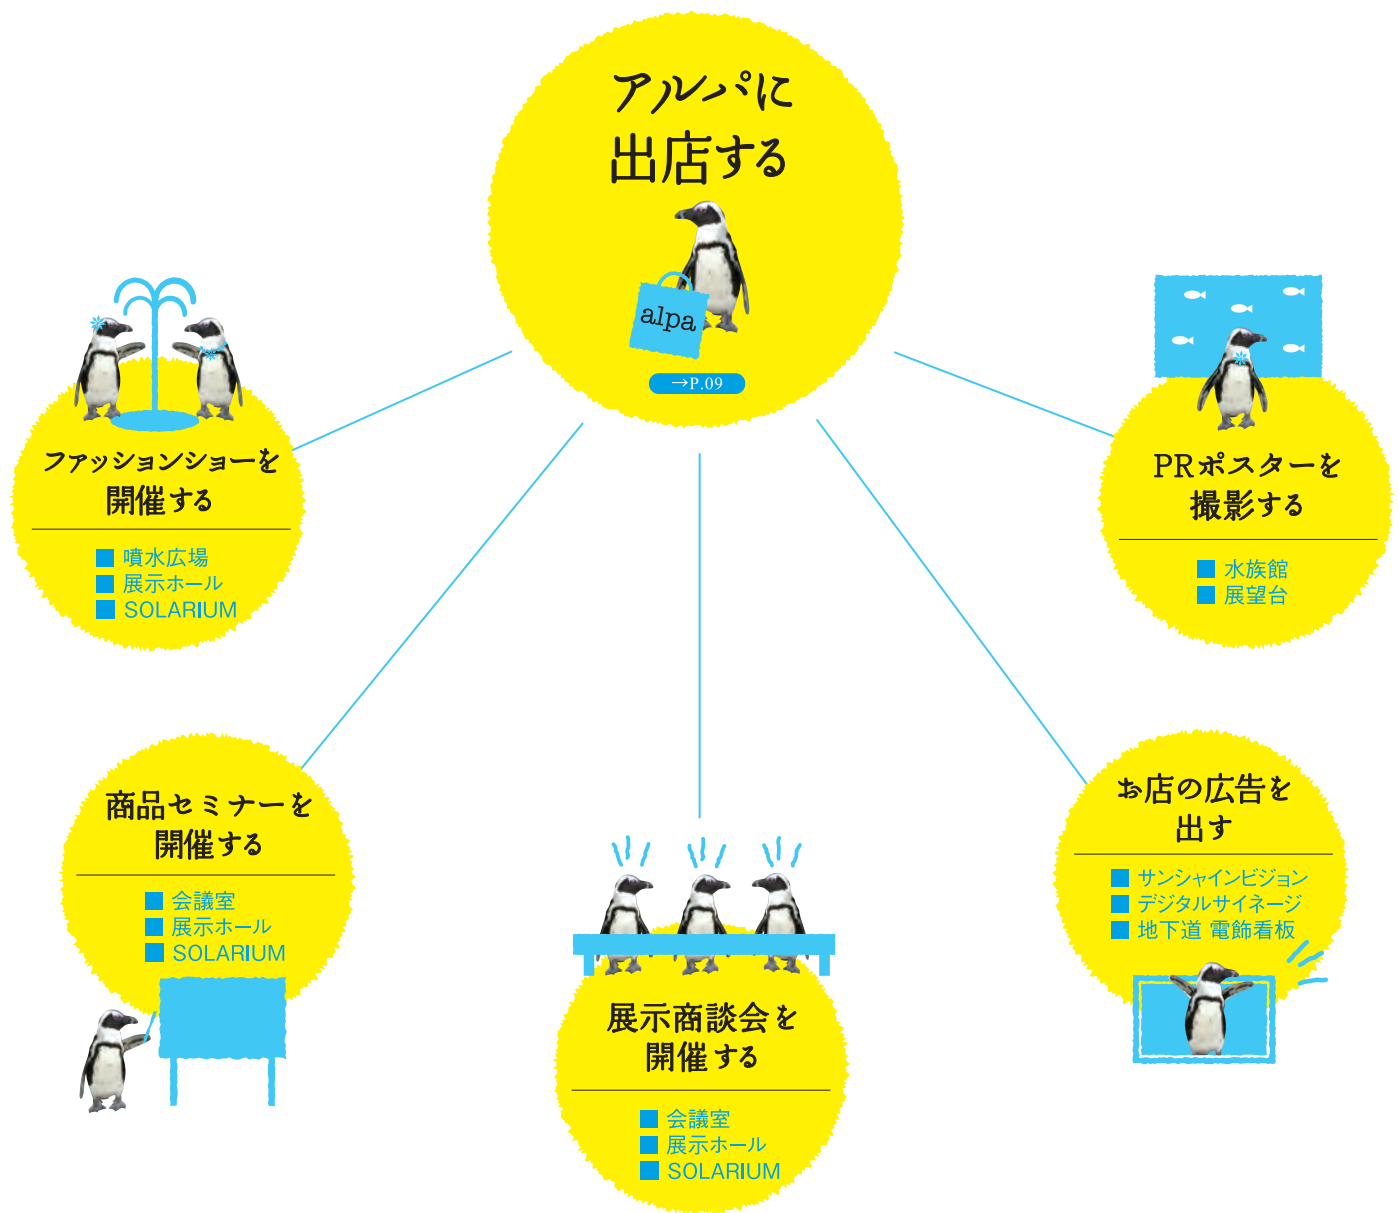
アルパに
出店する

alpa

→P.09

ファッションショーを
開催する

■ 噴水広場
■ 展示ホール
■ SOLARIUM

PRポスターを
撮影する

■ 水族館
■ 展望台

商品セミナーを
開催する

■ 会議室
■ 展示ホール
■ SOLARIUM

展示商談会を
開催する

■ 会議室
■ 展示ホール
■ SOLARIUM

お店の広告を
出す

■ サンシャインビジョン
■ デジタルサイネージ
■ 地下道 電飾看板